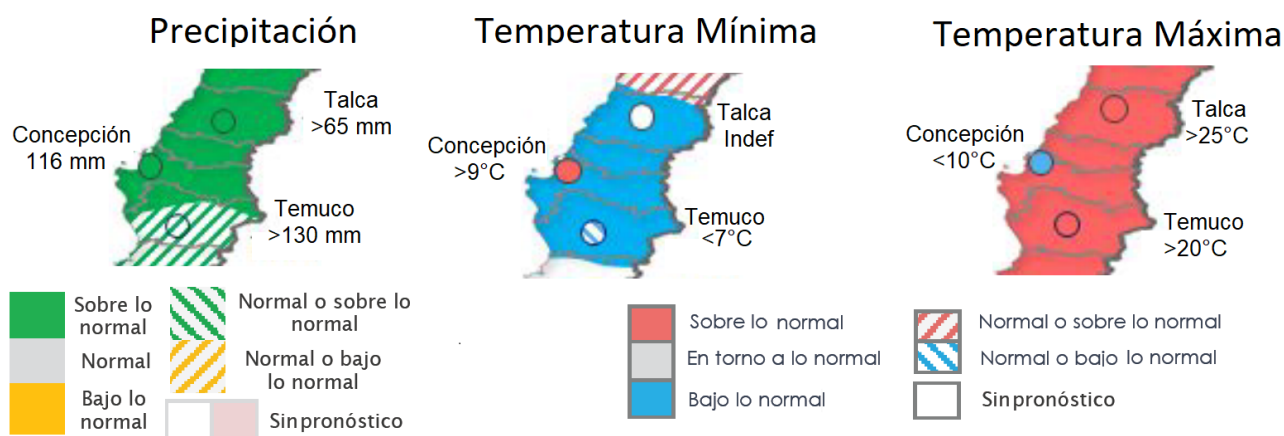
Precipitación

Talca
>65 mm

Concepción
116 mm

Temuco
>130 mm

Temperatura Mínima

Talca
Indef

Concepción
>9°C

Temuco
<7°C

Temperatura Máxima

Talca
>25°C

Concepción
<10°C

Temuco
>20°C

Sobre lo normal

Normal o sobre lo normal

Normal

Normal o bajo lo normal

Bajo lo normal

Sinpronóstico

Sobre lo normal

Normal o sobre lo normal

En torno a lo normal

Normal o bajo lo normal

Bajo lo normal

Sinpronóstico